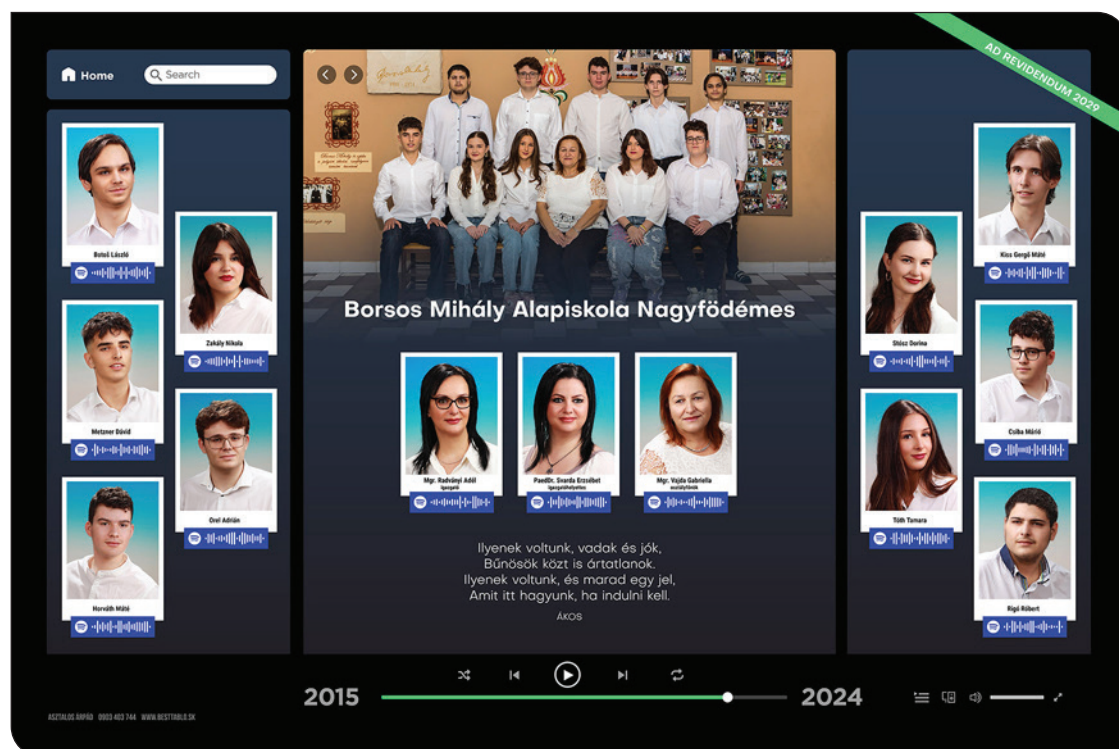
Home

Search

AD REVIDENDUM 2029

Boleš László

Zakály Nikola

Metzner Dávid

Orel Adrián

Horváth Máté

Borsos Mihály Alapiskola Nagyfödémes

Mgr. Radványi Adél
igazgató

PaedDr. Svarda Erzsébet
igazgatóhelyettes

Mgr. Vajda Gabriella
osztályfőnök

Ilyenek voltunk, vadak és jók,
Bűnösök közt is ártatlanok.
Ilyenek voltunk, és marad egy jel,
Amit itt hagyunk, ha indulni kell.

ÁKOS

Kiss Gergő Máté

Stócz Dorina

Csiba Márió

Tóth Tamara

Rigó Róbert

2015

2024

ASZTALOS ÁRPÁD 0903 403 744 WWW.BESTTABLO.SK